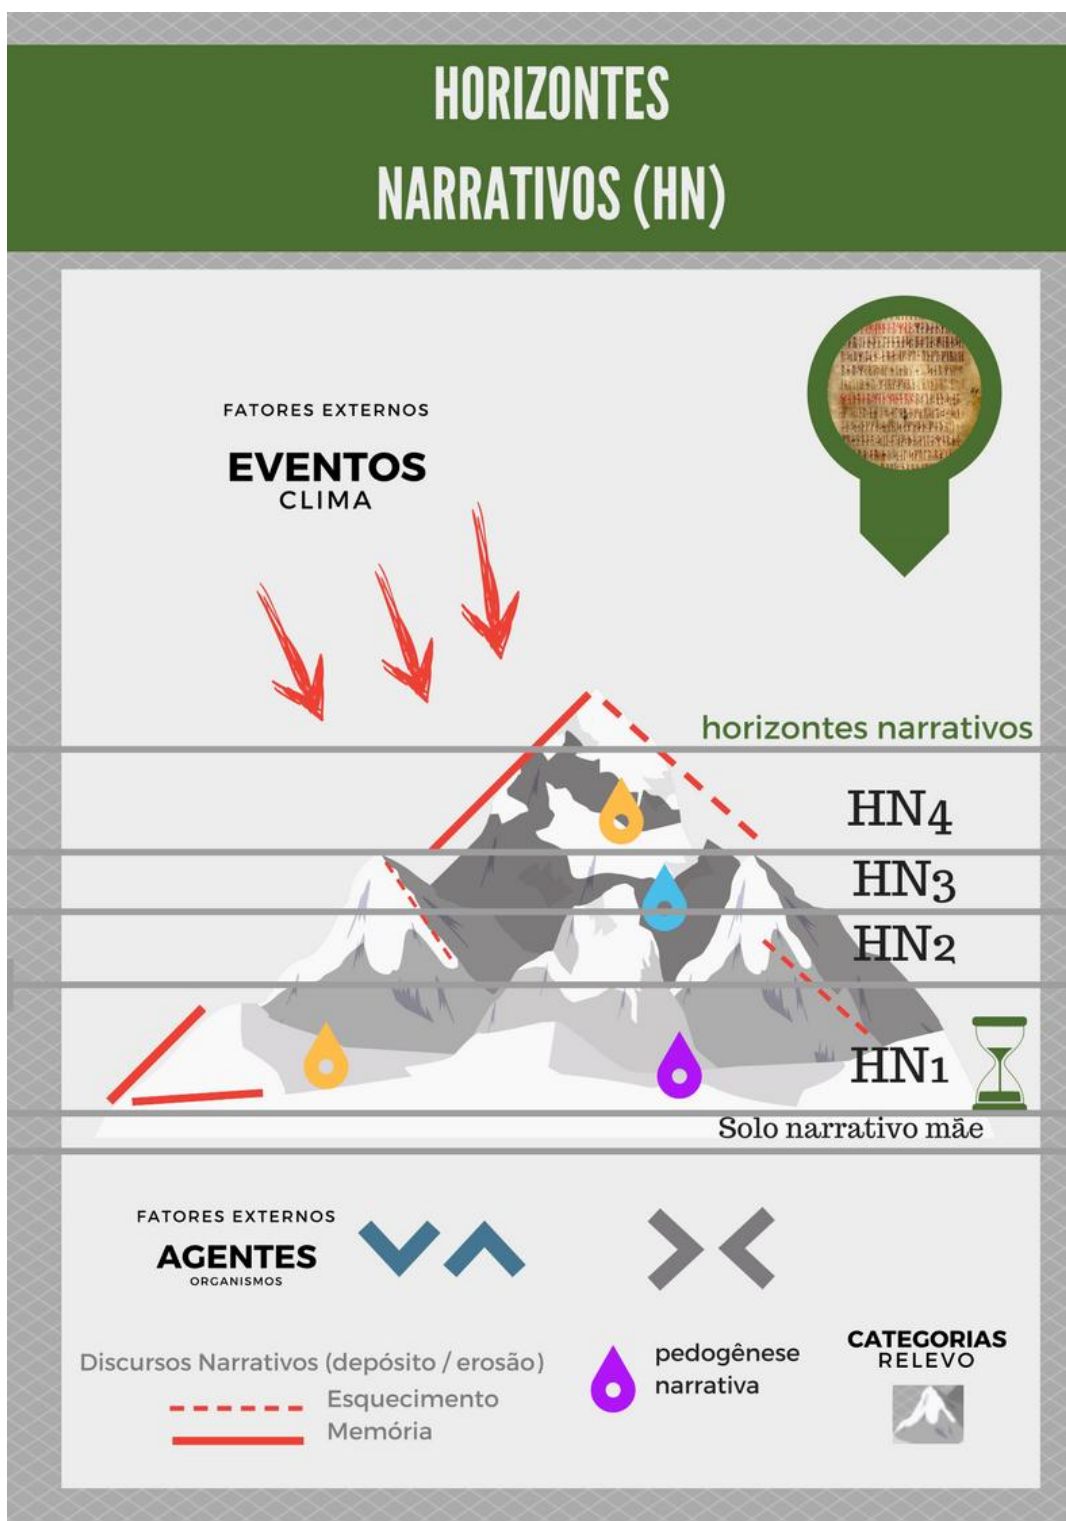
HORIZONTES
NARRATIVOS (HN)

FATORES EXTERNOS
EVENTOS
CLIMA

horizontes narrativos
HN4
HN3
HN2
HN1
Solo narrativo mãe

FATORES EXTERNOS
AGENTES
ORGANISMOS

Discursos Narrativos (depósito / erosão)
Esquecimento
Memória

pedogênese narrativa

CATEGORIAS
RELEVO